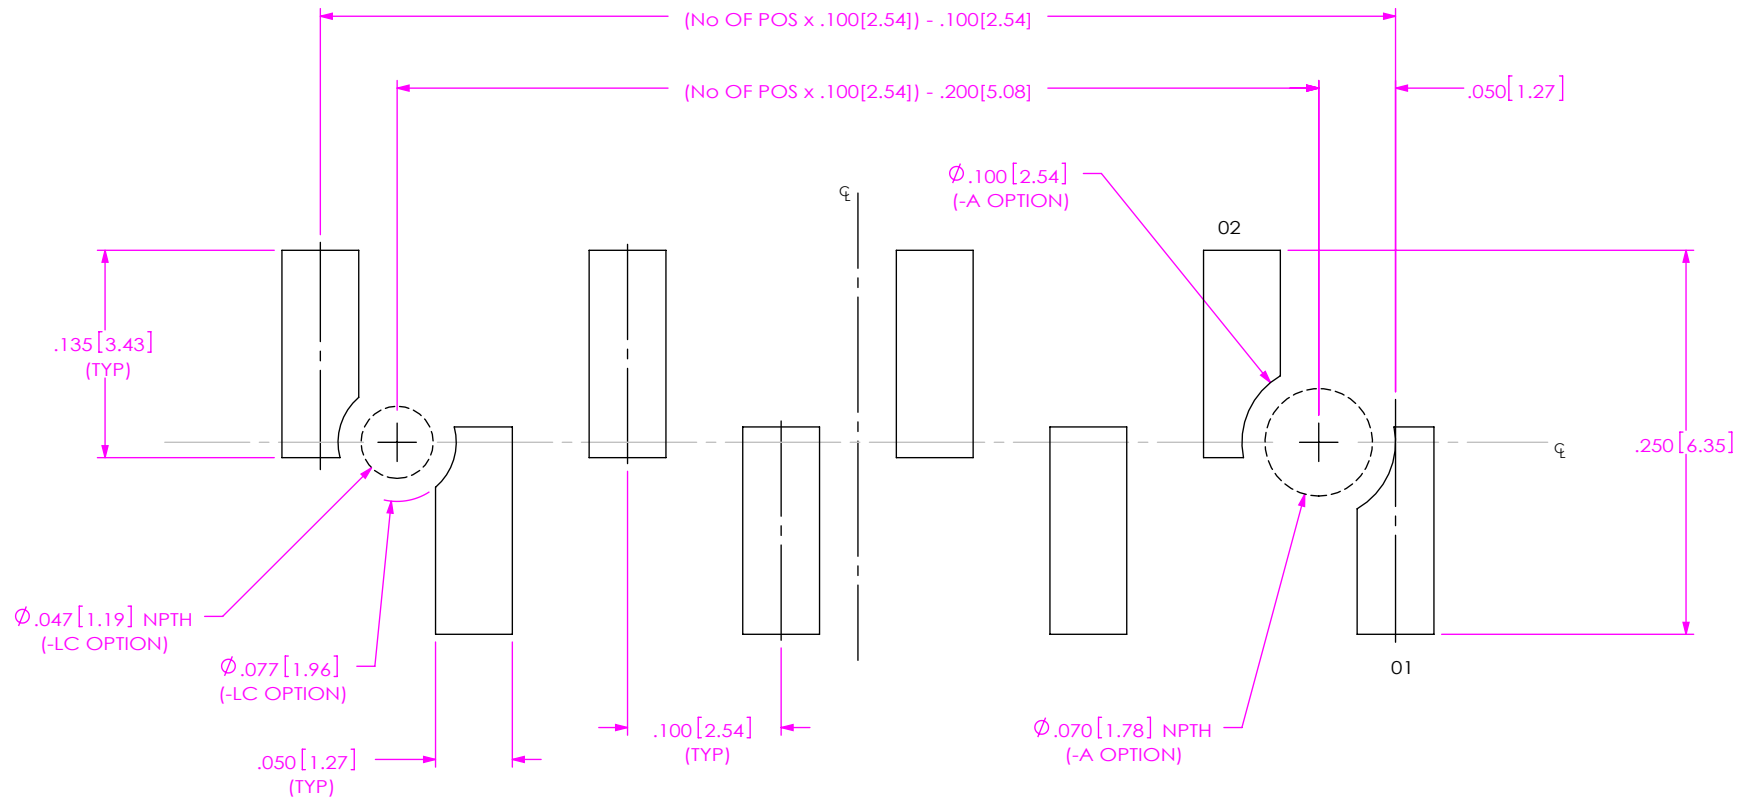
(No OF POS x .100[2.54]) - .100[2.54]

(No OF POS x .100[2.54]) - .200[5.08]

.050[1.27]

℄

$\varnothing$.100[2.54]
(-A OPTION)

02

.135[3.43]
(TYP)

℄

.250[6.35]

$\varnothing$.047[1.19] NPTH
(-LC OPTION)

$\varnothing$.077[1.96]
(-LC OPTION)

01

.100[2.54]
(TYP)

$\varnothing$.070[1.78] NPTH
(-A OPTION)

.050[1.27]
(TYP)